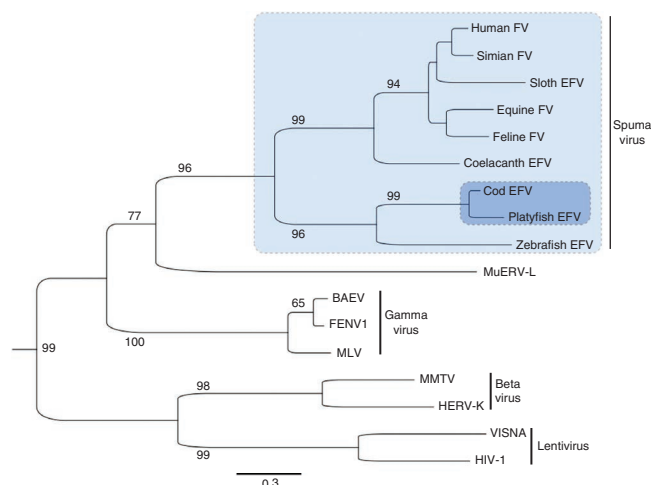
Human FV
Simian FV
Sloth EFV
Equine FV
Feline FV
Coelacanth EFV
Cod EFV
Platyfish EFV
Zebrafish EFV
Spuma virus
94
99
96
99
96
77
MuERV-L
65
BAEV
FENV1
MLV
Gamma virus
100
99
98
MMTV
HERV-K
Beta virus
99
VISNA
HIV-1
Lentivirus
0.3